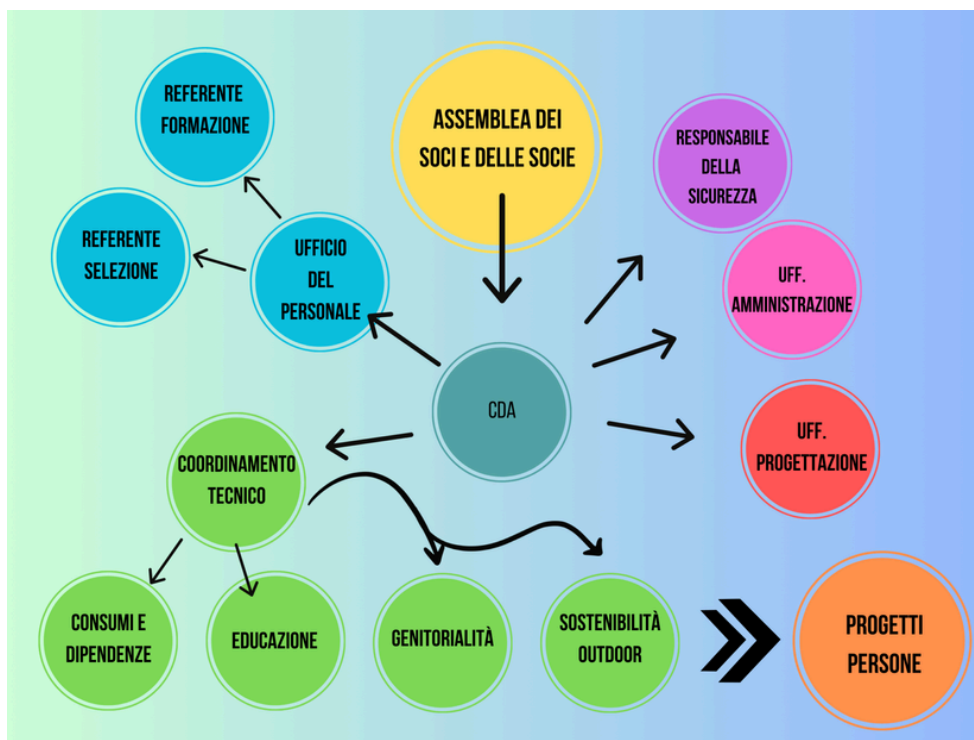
REFERENTE FORMAZIONE

REFERENTE SELEZIONE

UFFICIO DEL PERSONALE

ASSEMBLEA DEI SOCI E DELLE SOCIE

RESPONSABILE DELLA SICUREZZA

UFF. AMMINISTRAZIONE

CDA

UFF. PROGETTAZIONE

COORDINAMENTO TECNICO

CONSUMI E DIPENDENZE

EDUCAZIONE

GENITORIALITÀ

SOSTENIBILITÀ OUTDOOR

PROGETTI PERSONE